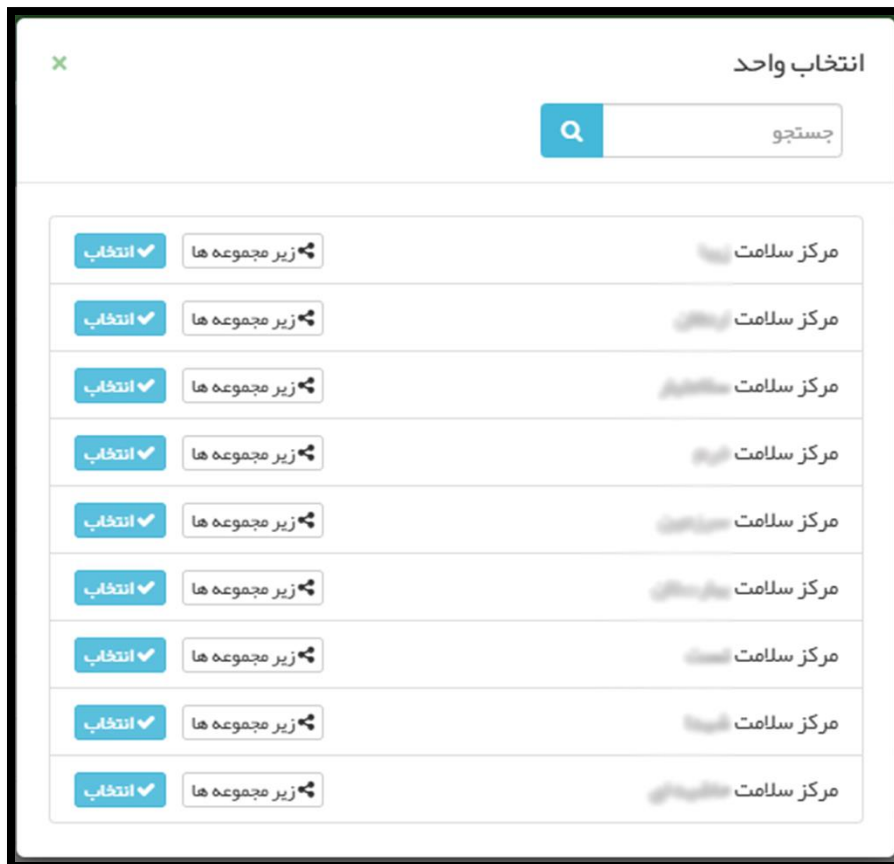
انتخاب واحد
×
جستجو

مرکز سلامت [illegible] زیر مجموعه ها انتخاب
مرکز سلامت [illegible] زیر مجموعه ها انتخاب
مرکز سلامت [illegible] زیر مجموعه ها انتخاب
مرکز سلامت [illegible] زیر مجموعه ها انتخاب
مرکز سلامت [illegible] زیر مجموعه ها انتخاب
مرکز سلامت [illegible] زیر مجموعه ها انتخاب
مرکز سلامت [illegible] زیر مجموعه ها انتخاب
مرکز سلامت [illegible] زیر مجموعه ها انتخاب
مرکز سلامت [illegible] زیر مجموعه ها انتخاب